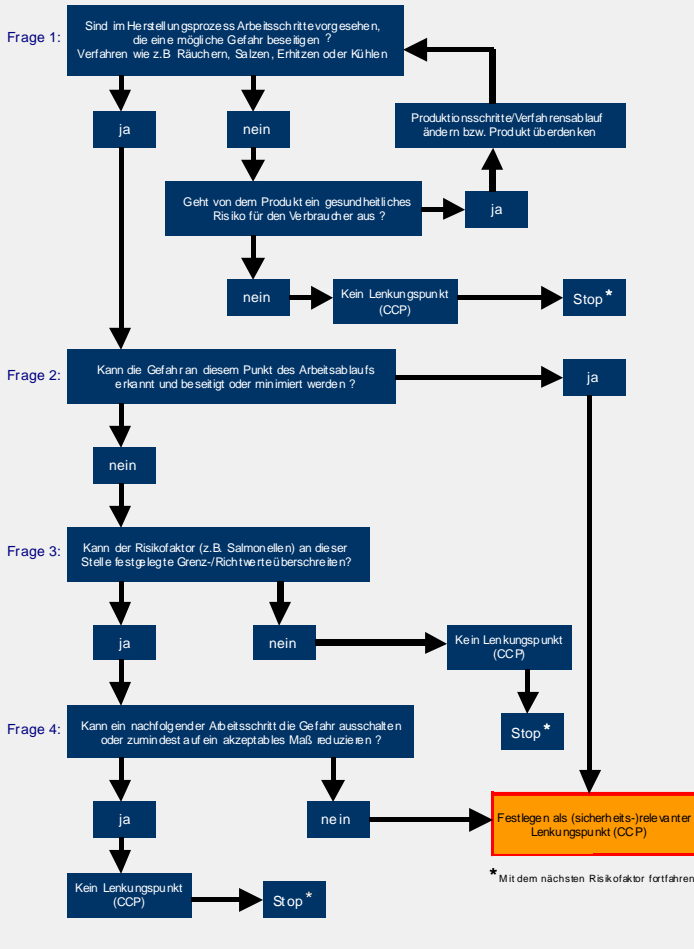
Frage 1:

Sind im Herstellungsprozess Arbeitsschritte vorgesehen, die eine mögliche Gefahr beseitigen? Verfahren wie z.B Räuchern, Salzen, Erhitzen oder Kühlen

ja

nein

Produktionsschritte/Verfahrensablauf ändern bzw. Produkt überdenken

Geht von dem Produkt ein gesundheitliches Risiko für den Verbraucher aus?

ja

nein

Kein Lenkungspunkt (CCP)

Stop *

Frage 2:

Kann die Gefahr an diesem Punkt des Arbeitsablaufs erkannt und beseitigt oder minimiert werden?

ja

nein

Frage 3:

Kann der Risikofaktor (z.B. Salmonellen) an dieser Stelle festgelegte Grenz-/Richtwerte überschreiten?

ja

nein

Kein Lenkungspunkt (CCP)

Stop *

Frage 4:

Kann ein nachfolgender Arbeitsschritt die Gefahr ausschalten oder zumindest auf ein akzeptables Maß reduzieren?

ja

nein

Festlegen als (sicherheits-)relevanter Lenkungspunkt (CCP)

* Mit dem nächsten Risikofaktor fortfahren

Kein Lenkungspunkt (CCP)

Stop *